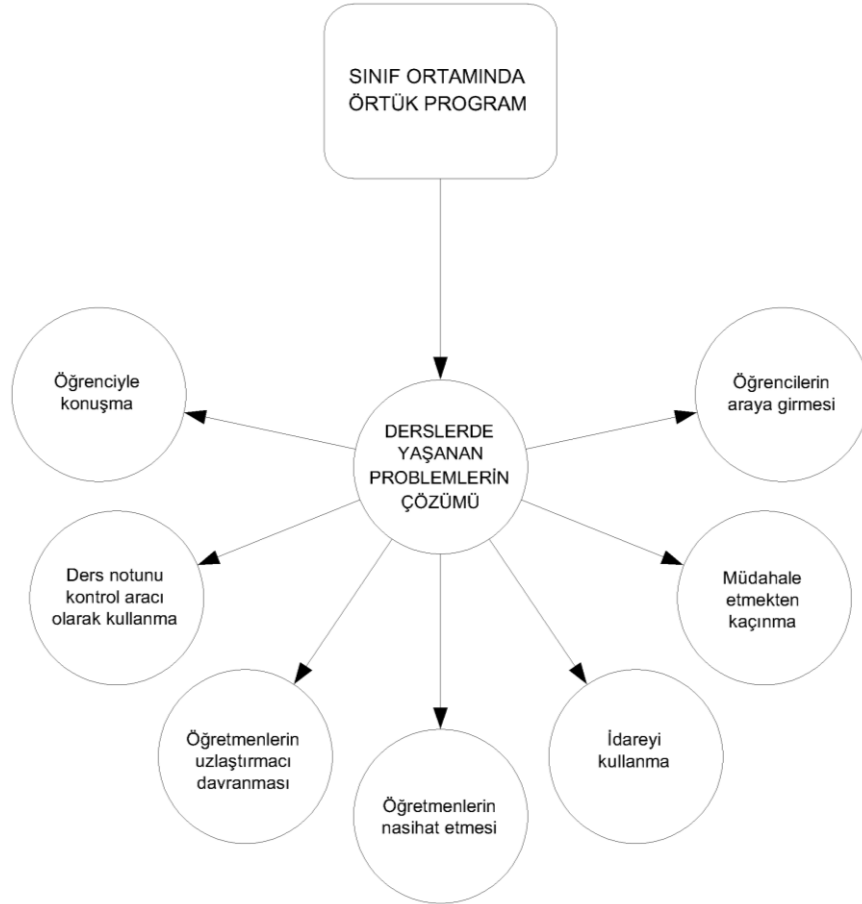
SINIF ORTAMINDA ÖRTÜK PROGRAM

DERSLERDE YAŞANAN PROBLEMLERİN ÇÖZÜMÜ

Öğrenciyle konuşma

Öğrencilerin araya girmesi

Ders notunu kontrol aracı olarak kullanma

Müdahale etmekten kaçınma

Öğretmenlerin uzlaştırmacı davranması

Öğretmenlerin nasihat etmesi

İdareyi kullanma